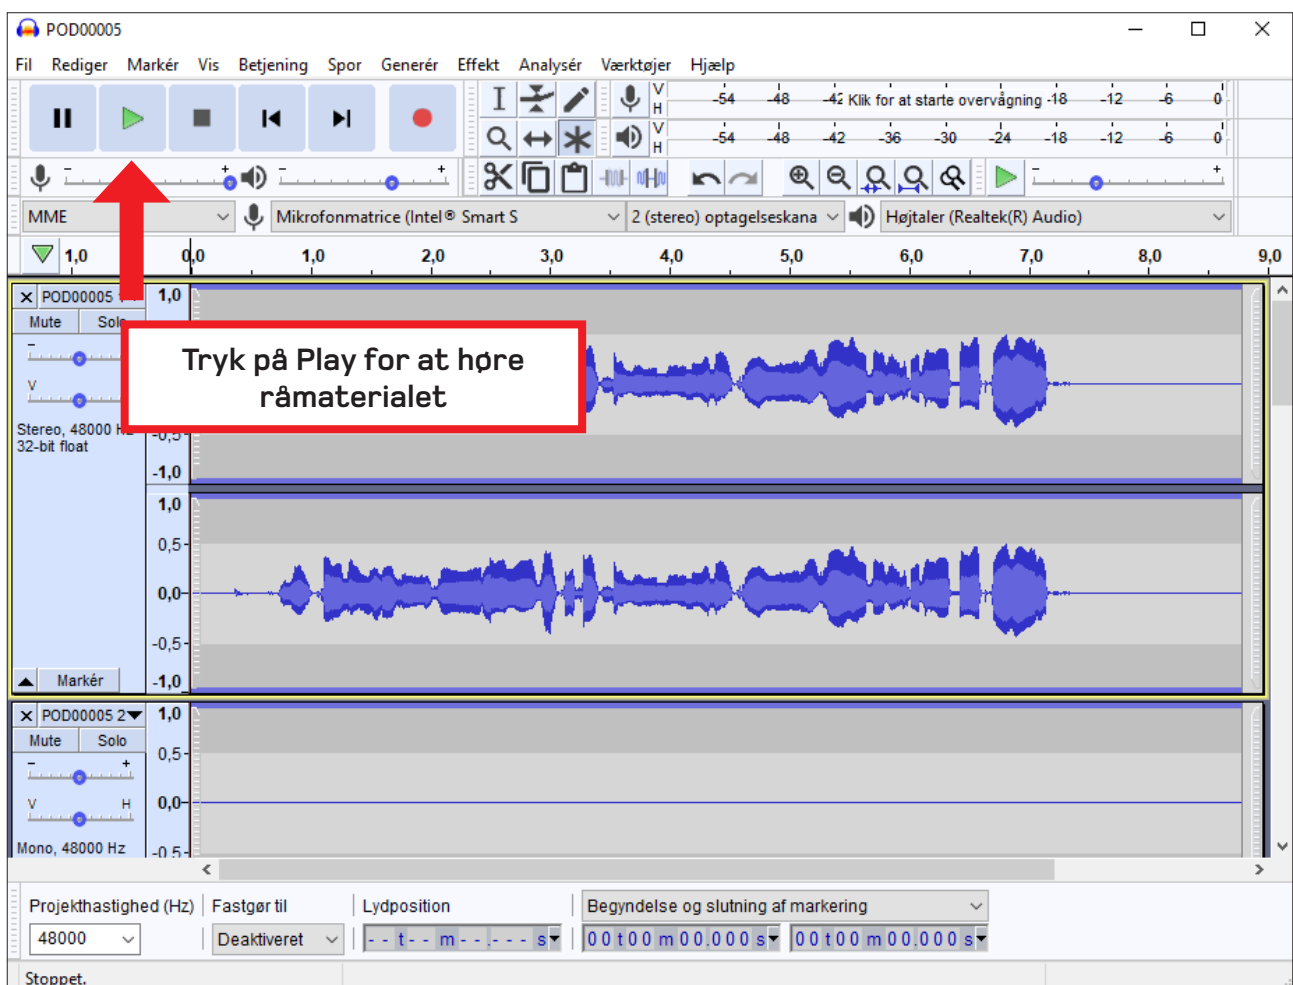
POD00005

Fil Rediger Markér Vis Betjening Spor Generér Effekt Analysér Værktøjer Hjælp

V H -54 -48 -42 Klik for at starte overvågning -18 -12 -6 0
V H -54 -48 -42 -36 -30 -24 -18 -12 -6 0

MME
Mikrofonmatrice (Intel® Smart S
2 (stereo) optagelseskana
Højtaler (Realtek(R) Audio)

1,0 0,0 1,0 2,0 3,0 4,0 5,0 6,0 7,0 8,0 9,0

POD00005
Mute Solo
V
Stereo, 48000 Hz
32-bit float
Markér

1,0
-0,5
-1,0
1,0
0,5
0,0
-0,5
-1,0

Tryk på Play for at høre råmaterialet

POD00005 2
Mute Solo
V H
Mono, 48000 Hz
1,0
0,5
0,0
-0,5

Projekthastighed (Hz) Fastgør til Lydposition Begyndelse og slutning af markering
48000 Deaktiveret - - t - - m - - . - - - s 0 0 t 0 0 m 0 0 . 0 0 0 s 0 0 t 0 0 m 0 0 . 0 0 0 s

Stoppet.